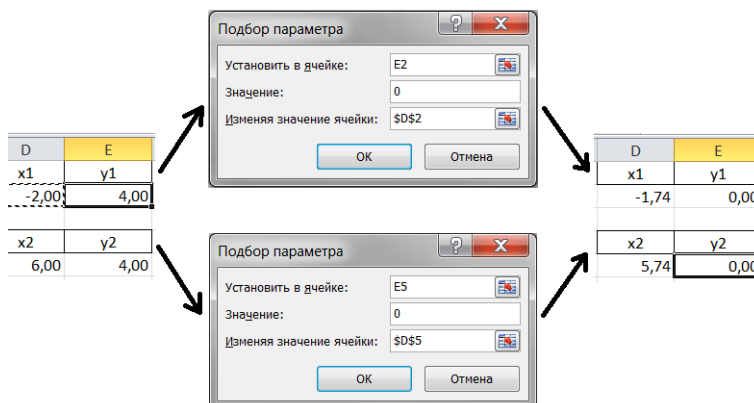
| D | E |
|---|---|
| x1 | y1 |
| -2,00 | 4,00 |

| x2 | y2 |
|---|---|
| 6,00 | 4,00 |

Подбор параметра ? X
Установить в ячейке: E2
Значение: 0
Изменяя значение ячейки: $D$2
ОК Отмена

Подбор параметра ? X
Установить в ячейке: E5
Значение: 0
Изменяя значение ячейки: $D$5
ОК Отмена

| D | E |
|---|---|
| x1 | y1 |
| -1,74 | 0,00 |

| x2 | y2 |
|---|---|
| 5,74 | 0,00 |